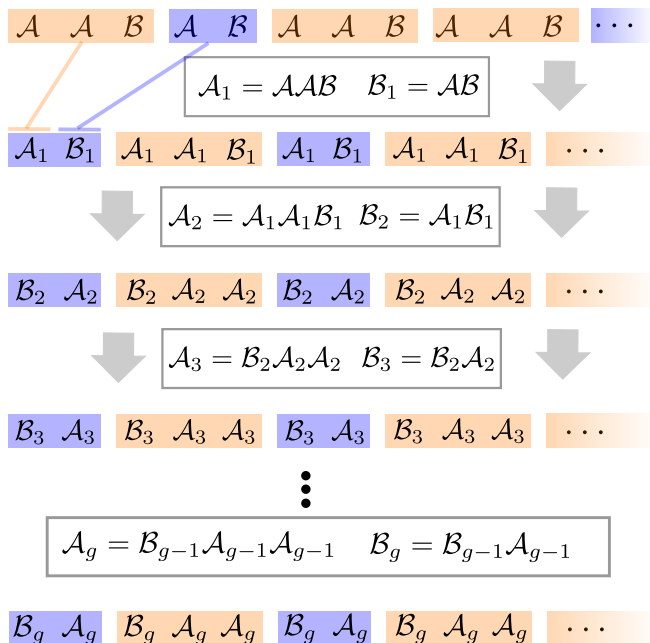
$\mathcal{A}$ $\mathcal{A}$ $\mathcal{B}$ $\mathcal{A}$ $\mathcal{B}$ $\mathcal{A}$ $\mathcal{A}$ $\mathcal{B}$ $\mathcal{A}$ $\mathcal{A}$ $\mathcal{B}$ $\cdots$

$\mathcal{A}_1 = \mathcal{A}\mathcal{A}\mathcal{B}$ $\mathcal{B}_1 = \mathcal{A}\mathcal{B}$

$\mathcal{A}_1$ $\mathcal{B}_1$ $\mathcal{A}_1$ $\mathcal{A}_1$ $\mathcal{B}_1$ $\mathcal{A}_1$ $\mathcal{B}_1$ $\mathcal{A}_1$ $\mathcal{A}_1$ $\mathcal{B}_1$ $\cdots$

$\mathcal{A}_2 = \mathcal{A}_1\mathcal{A}_1\mathcal{B}_1$ $\mathcal{B}_2 = \mathcal{A}_1\mathcal{B}_1$

$\mathcal{B}_2$ $\mathcal{A}_2$ $\mathcal{B}_2$ $\mathcal{A}_2$ $\mathcal{A}_2$ $\mathcal{B}_2$ $\mathcal{A}_2$ $\mathcal{B}_2$ $\mathcal{A}_2$ $\mathcal{A}_2$ $\cdots$

$\mathcal{A}_3 = \mathcal{B}_2\mathcal{A}_2\mathcal{A}_2$ $\mathcal{B}_3 = \mathcal{B}_2\mathcal{A}_2$

$\mathcal{B}_3$ $\mathcal{A}_3$ $\mathcal{B}_3$ $\mathcal{A}_3$ $\mathcal{A}_3$ $\mathcal{B}_3$ $\mathcal{A}_3$ $\mathcal{B}_3$ $\mathcal{A}_3$ $\mathcal{A}_3$ $\cdots$

$\mathcal{A}_g = \mathcal{B}_{g-1}\mathcal{A}_{g-1}\mathcal{A}_{g-1}$ $\mathcal{B}_g = \mathcal{B}_{g-1}\mathcal{A}_{g-1}$

$\mathcal{B}_g$ $\mathcal{A}_g$ $\mathcal{B}_g$ $\mathcal{A}_g$ $\mathcal{A}_g$ $\mathcal{B}_g$ $\mathcal{A}_g$ $\mathcal{B}_g$ $\mathcal{A}_g$ $\mathcal{A}_g$ $\cdots$